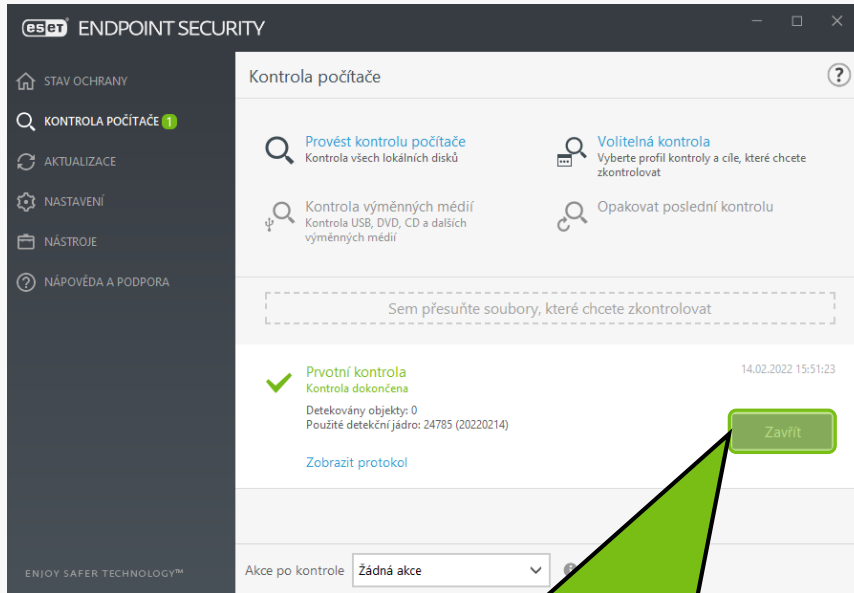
ESET ENDPOINT SECURITY

STAV OCHRANY
KONTROLA POČÍTAČE 1
AKTUALIZACE
NASTAVENÍ
NÁSTROJE
NÁPOVĚDA A PODPORA

ENJOY SAFER TECHNOLOGY™

Kontrola počítače

?

Provést kontrolu počítače
Kontrola všech lokálních disků

Volitelná kontrola
Vyberte profil kontroly a cíle, které chcete zkontrolovat

Kontrola výměnných médií
Kontrola USB, DVD, CD a dalších výměnných médií

Opakovat poslední kontrolu

Sem přesuňte soubory, které chcete zkontrolovat

Prvotní kontrola
Kontrola dokončena

14.02.2022 15:51:23

Detekovány objekty: 0
Použité detekční jádro: 24785 (20220214)

Zavřít

Zobrazit protokol

Akce po kontrole
Žádná akce